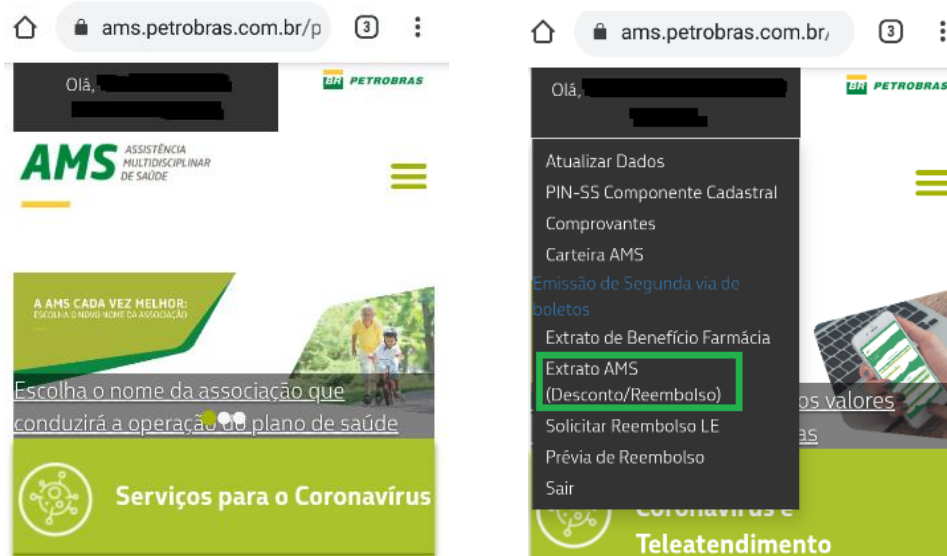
ams.petrobras.com.br/p

3

Olá, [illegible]

BR PETROBRAS

AMS ASSISTÊNCIA MULTIDISCIPLINAR DE SAÚDE

A AMS CADA VEZ MELHOR: ESCOLHA O NOVO NOME DA ASSOCIAÇÃO

Escolha o nome da associação que conduzirá a operação do plano de saúde

Serviços para o Coronavírus

ams.petrobras.com.br/

3

Olá, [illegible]

BR PETROBRAS

Atualizar Dados
PIN-SS Componente Cadastral
Comprovantes
Carteira AMS
Emissão de Segunda via de boletos
Extrato de Benefício Farmácia
Extrato AMS (Desconto/Reembolso)
Solicitar Reembolso LE
Prévia de Reembolso
Sair

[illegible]os valores
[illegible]as

Coronavírus e Teleatendimento